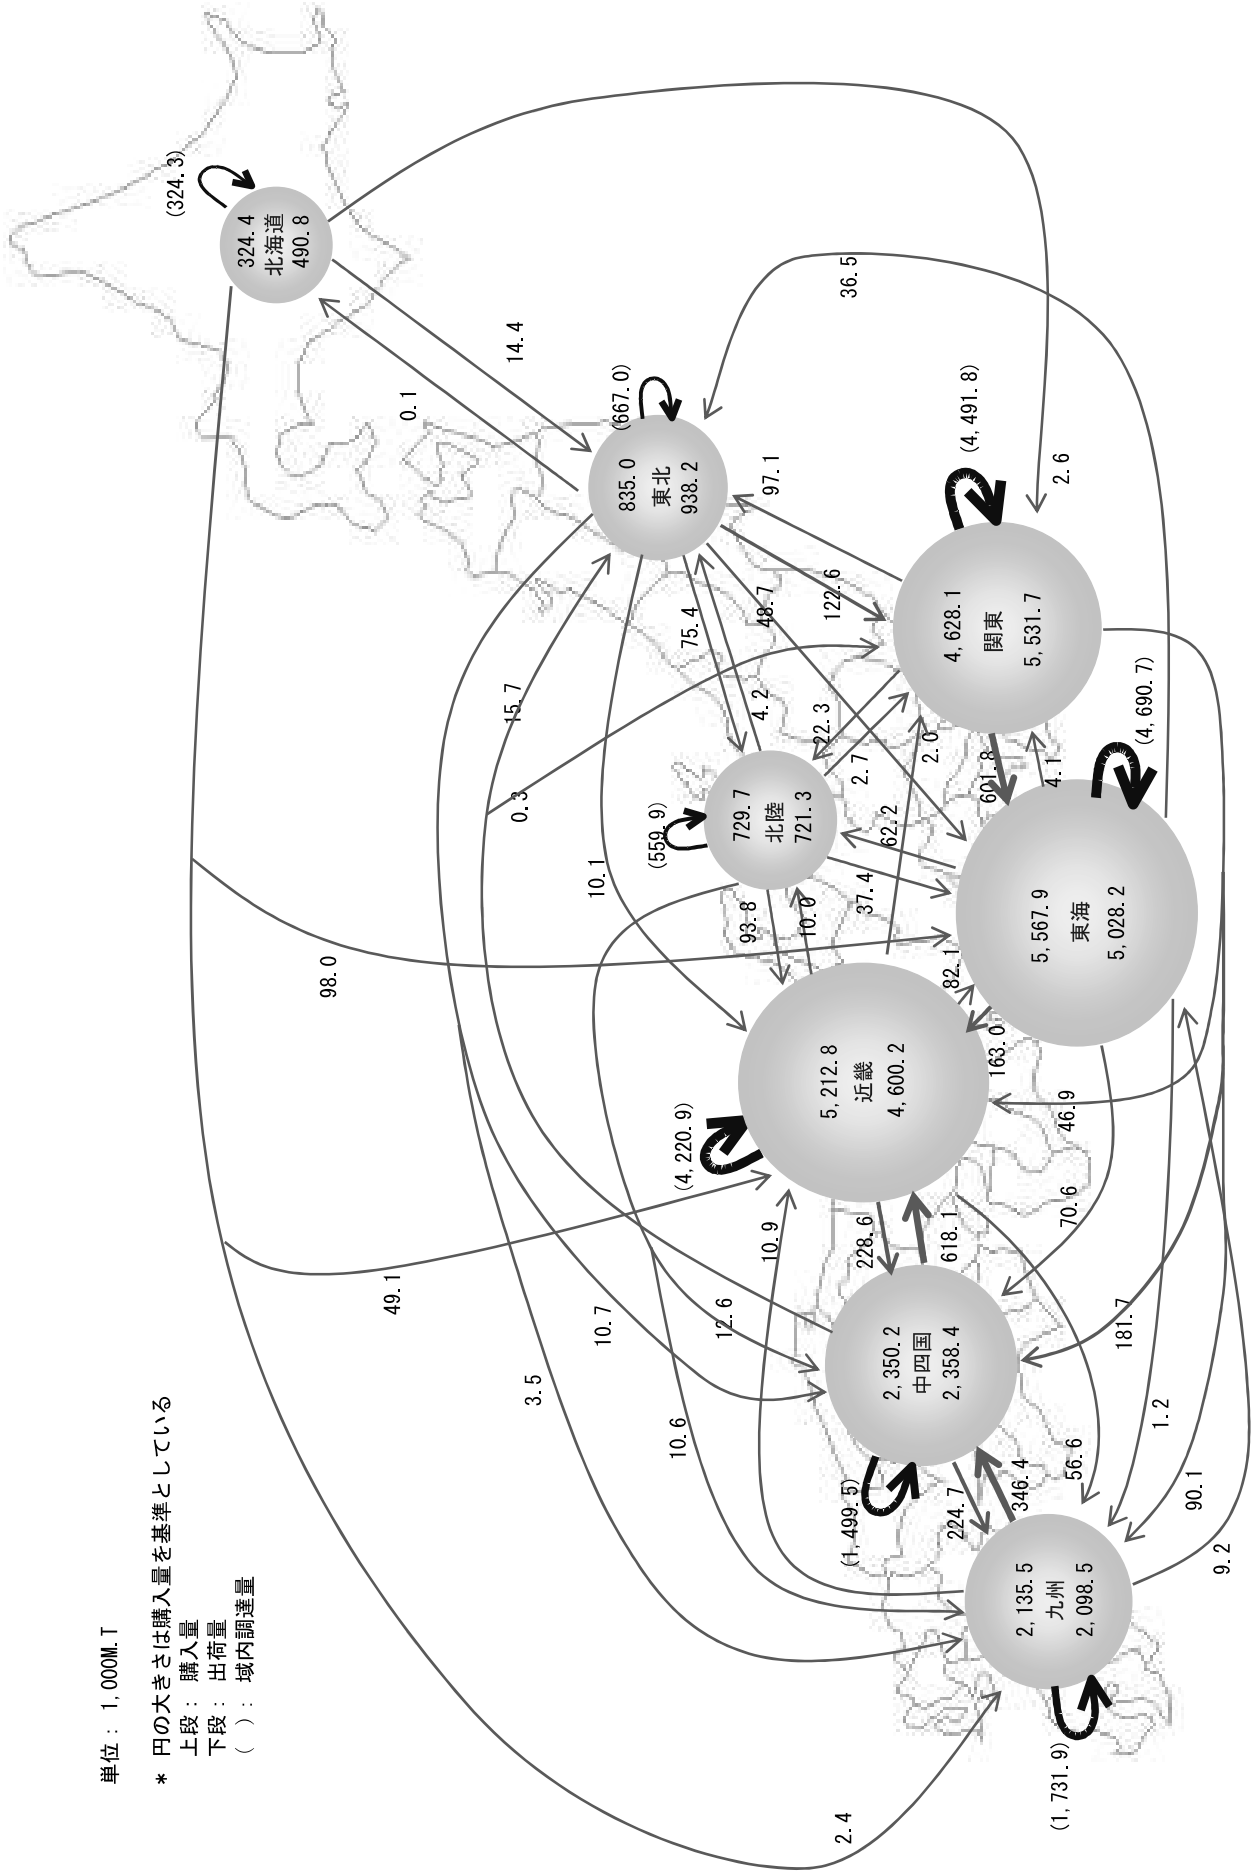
単位：1,000M.T

＊ 円の大きさは購入量を基準としている
上段：購入量
下段：出荷量
（ ）：域内調達量

(324.3)
324.4
北海道
490.8

(667.0)
835.0
東北
938.2

(4,491.8)
4,628.1
関東
5,531.7

(559.9)
729.7
北陸
721.3

(4,690.7)
5,567.9
東海
5,028.2

(4,220.9)
5,212.8
近畿
4,600.2

(1,499.5)
2,350.2
中四国
2,358.4

(1,731.9)
2,135.5
九州
2,098.5

14.4
0.1
36.5
2.6
97.1
122.6
75.4
48.7
15.7
4.2
22.3
2.7
2.0
601.8
4.1
0.3
10.1
62.2
37.4
93.8
10.0
82.1
98.0
163.0
46.9
49.1
10.9
228.6
618.1
70.6
10.7
12.6
181.7
3.5
10.6
224.7
346.4
56.6
1.2
90.1
9.2
2.4